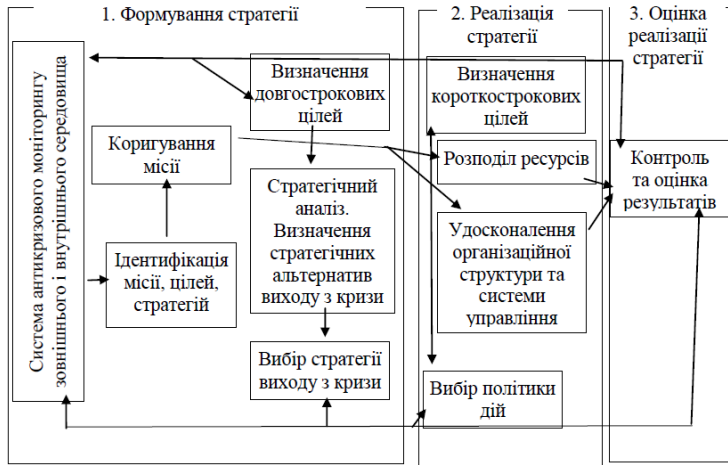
1. Формування стратегії

2. Реалізація стратегії

3. Оцінка реалізації стратегії

Система антикризового моніторингу зовнішнього і внутрішнього середовища

Визначення довгострокових цілей

Коригування місії

Стратегічний аналіз. Визначення стратегічних альтернатив виходу з кризи

Ідентифікація місії, цілей, стратегій

Вибір стратегії виходу з кризи

Визначення короткострокових цілей

Розподіл ресурсів

Удосконалення організаційної структури та системи управління

Вибір політики дій

Контроль та оцінка результатів